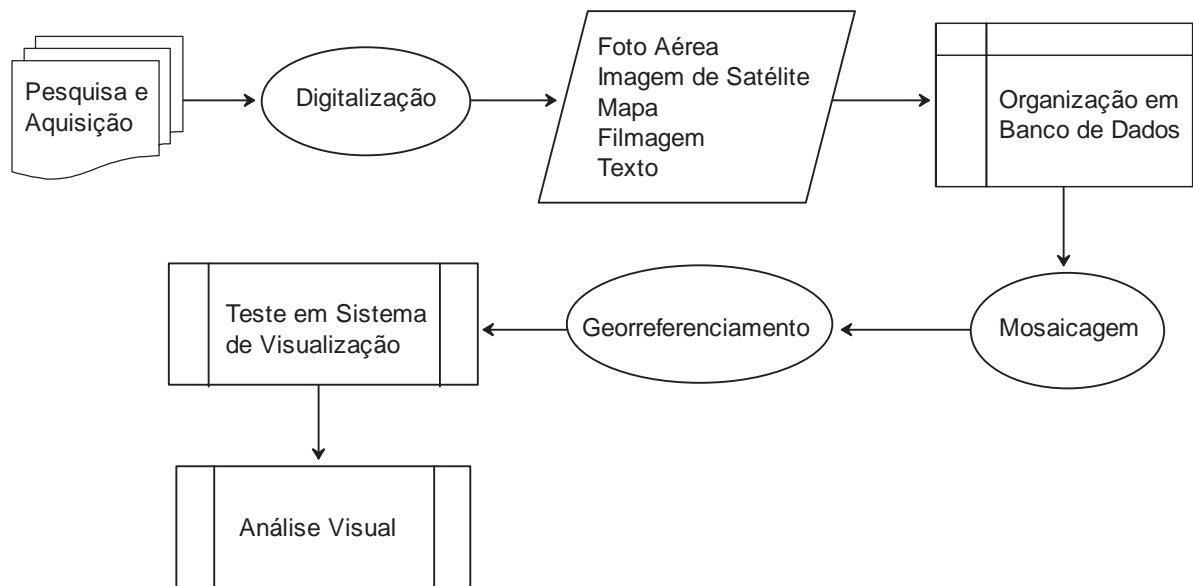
Pesquisa e Aquisição

Digitalização

Foto Aérea
Imagem de Satélite
Mapa
Filmagem
Texto

Organização em Banco de Dados

Mosaicagem

Georreferenciamento

Teste em Sistema de Visualização

Análise Visual